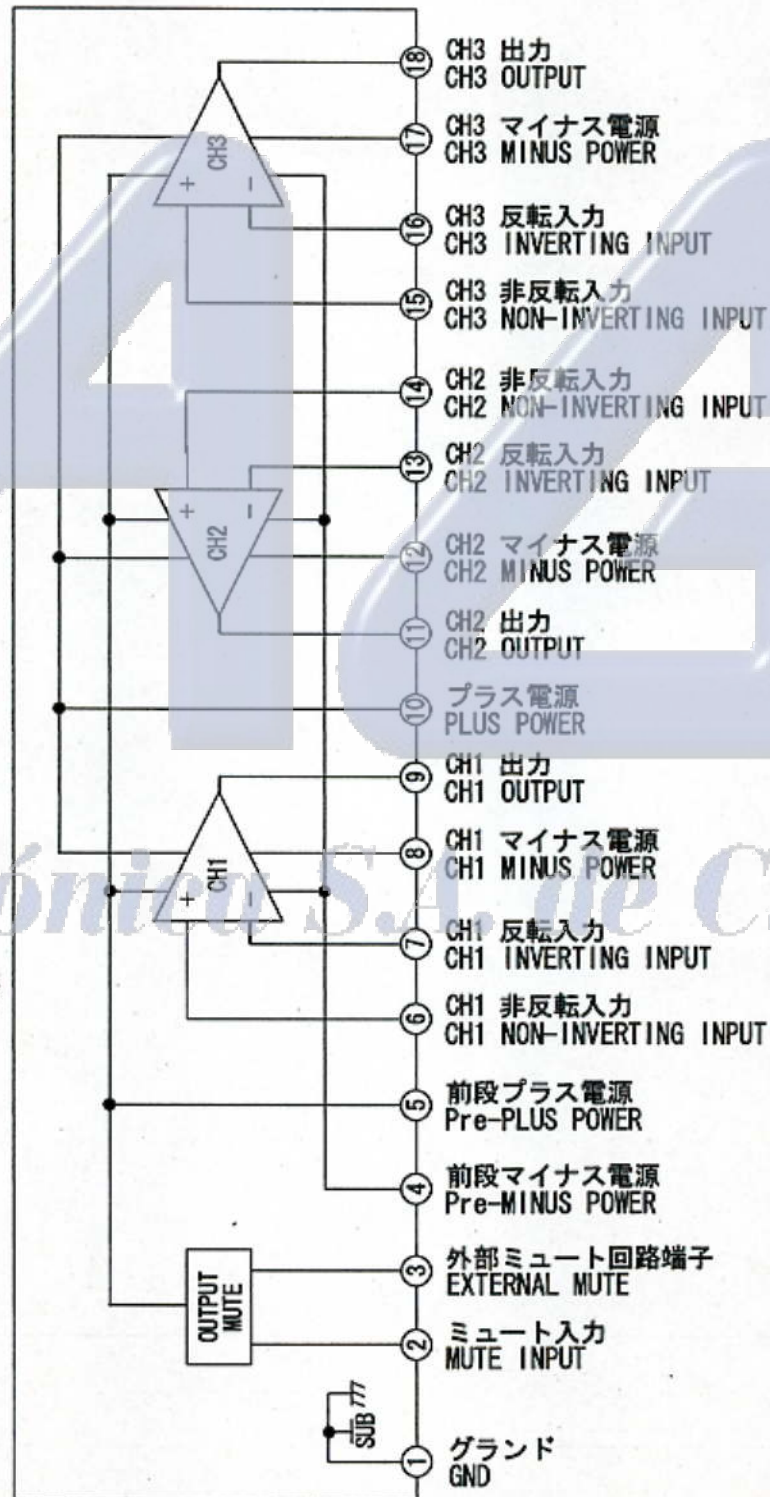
CH3
+
-
CH2
+
-
CH1
+
-
OUTPUT MUTE
SUB

18 CH3 出力
CH3 OUTPUT

17 CH3 マイナス電源
CH3 MINUS POWER

16 CH3 反転入力
CH3 INVERTING INPUT

15 CH3 非反転入力
CH3 NON-INVERTING INPUT

14 CH2 非反転入力
CH2 NON-INVERTING INPUT

13 CH2 反転入力
CH2 INVERTING INPUT

12 CH2 マイナス電源
CH2 MINUS POWER

11 CH2 出力
CH2 OUTPUT

10 プラス電源
PLUS POWER

9 CH1 出力
CH1 OUTPUT

8 CH1 マイナス電源
CH1 MINUS POWER

7 CH1 反転入力
CH1 INVERTING INPUT

6 CH1 非反転入力
CH1 NON-INVERTING INPUT

5 前段プラス電源
Pre-PLUS POWER

4 前段マイナス電源
Pre-MINUS POWER

3 外部ミュート回路端子
EXTERNAL MUTE

2 ミュート入力
MUTE INPUT

1 グランド
GND

ónica S.A. de C